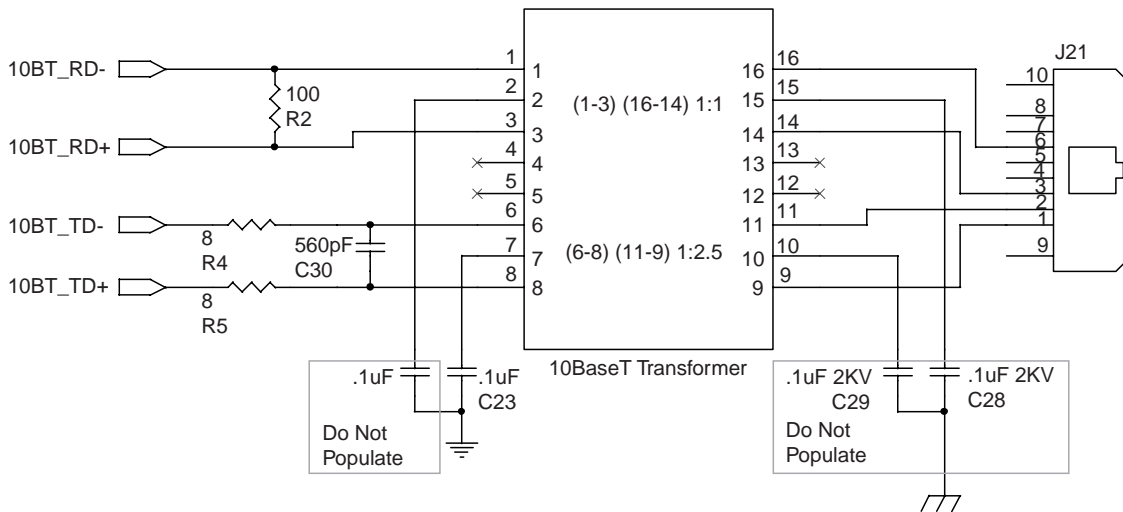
10BT_RD-

100
R2

10BT_RD+

10BT_TD-

8
R4

560pF
C30

10BT_TD+

8
R5

.1uF

.1uF
C23

Do Not
Populate

1 1
2 2
3 3
4 4
5 5
6 6
7 7
8 8

(1-3) (16-14) 1:1

(6-8) (11-9) 1:2.5

16 16
15 15
14 14
13 13
12 12
11 11
10 10
9 9

10BaseT Transformer

.1uF 2KV
C29

.1uF 2KV
C28

Do Not
Populate

J21
10
8
7
6
5
4
3
2
1
9